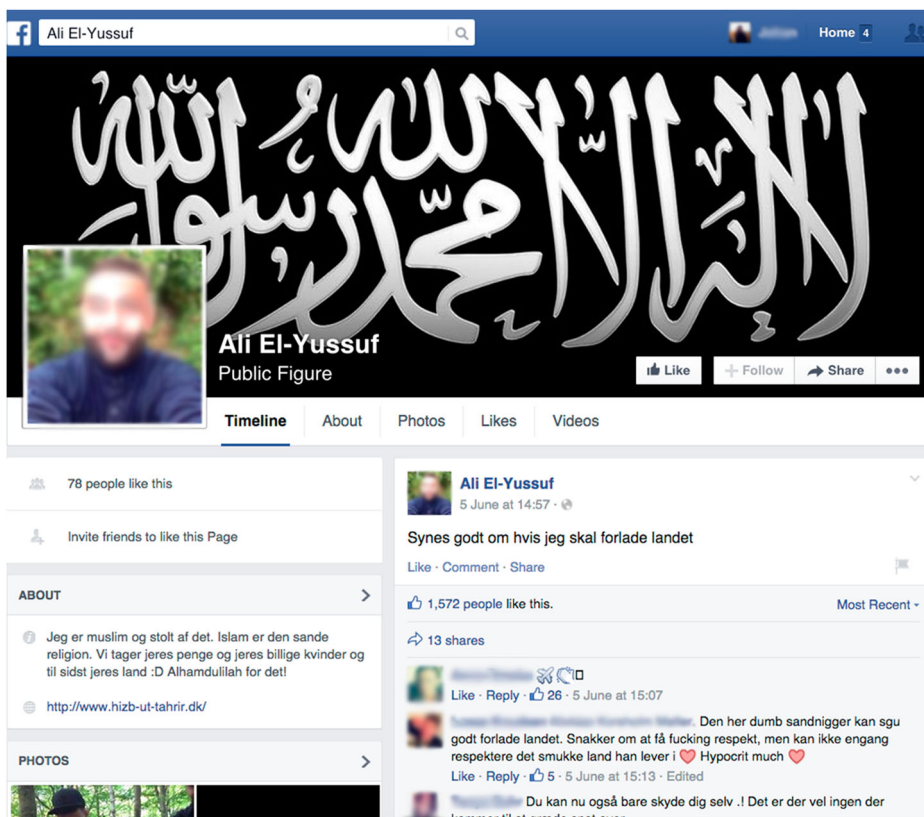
Ali El-Yussuf

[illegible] Home 4

لا إله إلا الله محمد رسول الله

Ali El-Yussuf
Public Figure

Like
Follow
Share

Timeline About Photos Likes Videos

78 people like this

Invite friends to like this Page

ABOUT

Jeg er muslim og stolt af det. Islam er den sande religion. Vi tager jeres penge og jeres billige kvinder og til sidst jeres land :D Alhamdulilah for det!

http://www.hizb-ut-tahrir.dk/

PHOTOS

Ali El-Yussuf
5 June at 14:57

Synes godt om hvis jeg skal forlade landet

Like · Comment · Share

1,572 people like this.

Most Recent

13 shares

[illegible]
Like · Reply · 26 · 5 June at 15:07

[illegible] Den her dumb sandnigger kan sgu godt forlade landet. Snakker om at få fucking respekt, men kan ikke engang respektere det smukke land han lever i Hypocrit much
Like · Reply · 5 · 5 June at 15:13 · Edited

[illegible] Du kan nu også bare skyde dig selv .! Det er der vel ingen der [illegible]